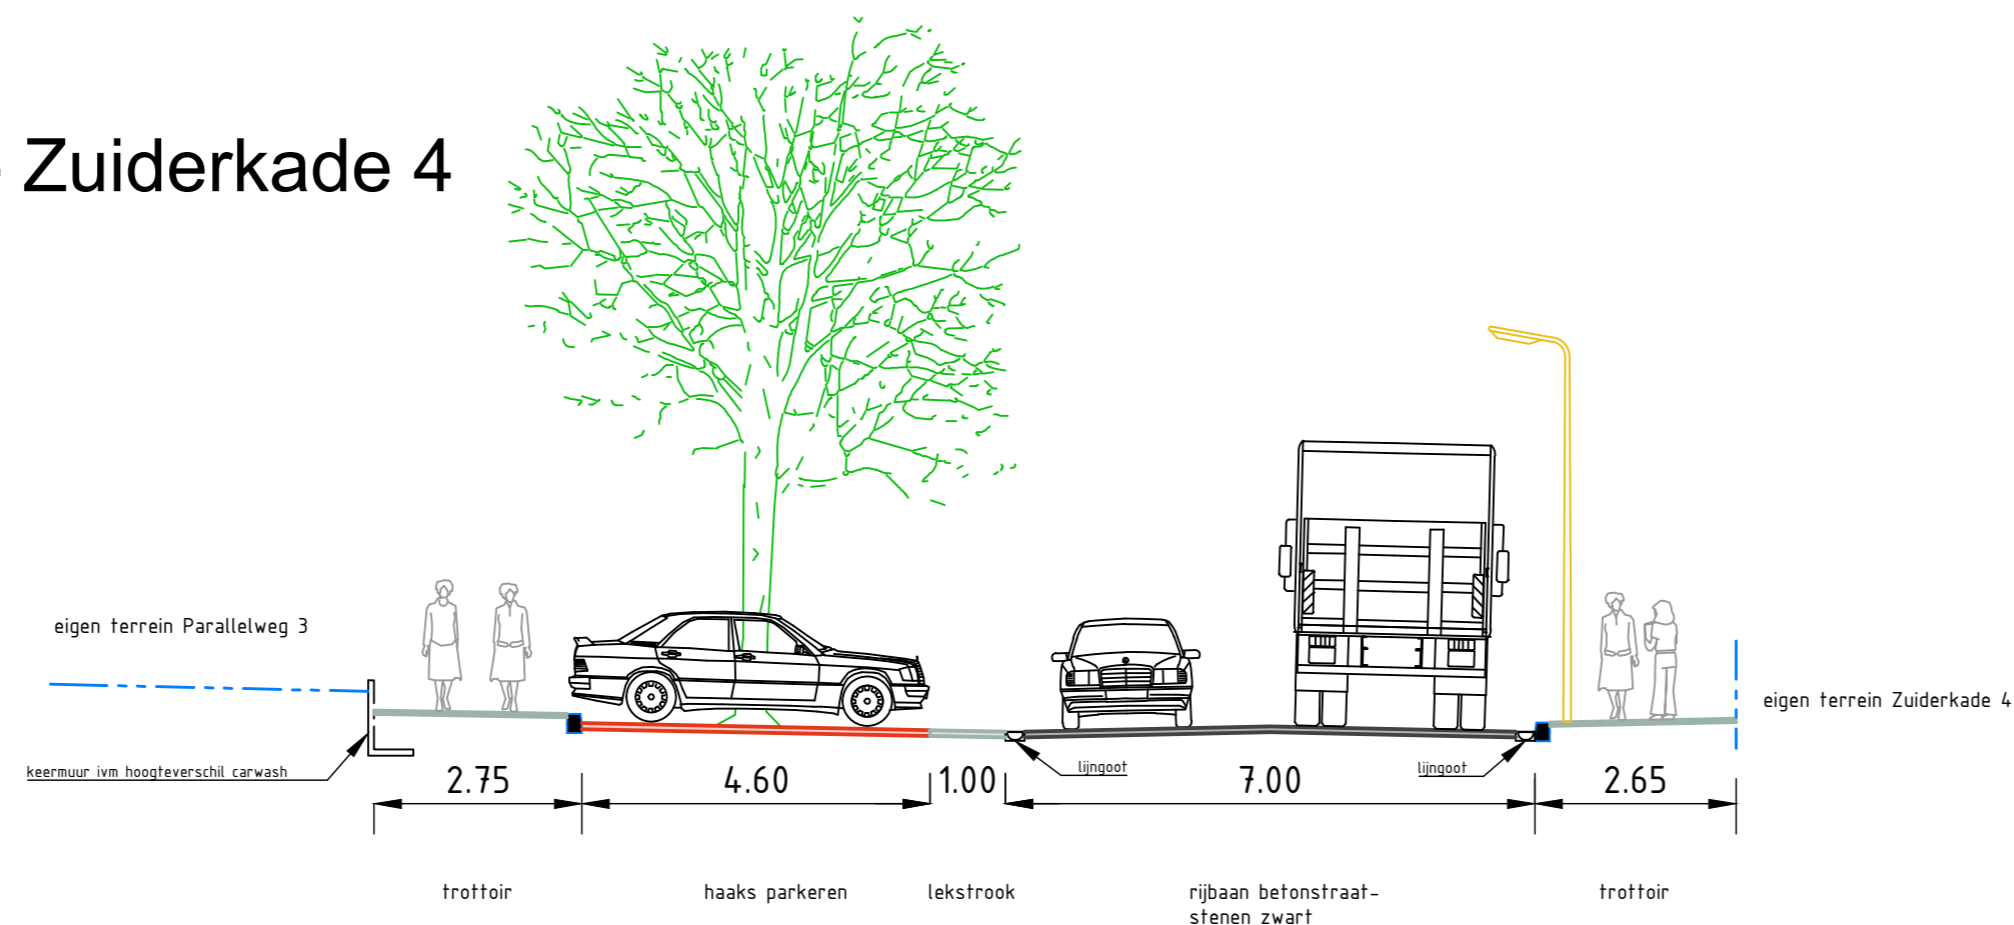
- Zuiderkade 4

eigen terrein Parallelweg 3

eigen terrein Zuiderkade 4

keermuur ivm hoogteverschil carwash

lijngoot

lijngoot

2.75

4.60

1.00

7.00

2.65

trottoir

haaks parkeren

lekstrook

rijbaan betonstraatstenen zwart

trottoir